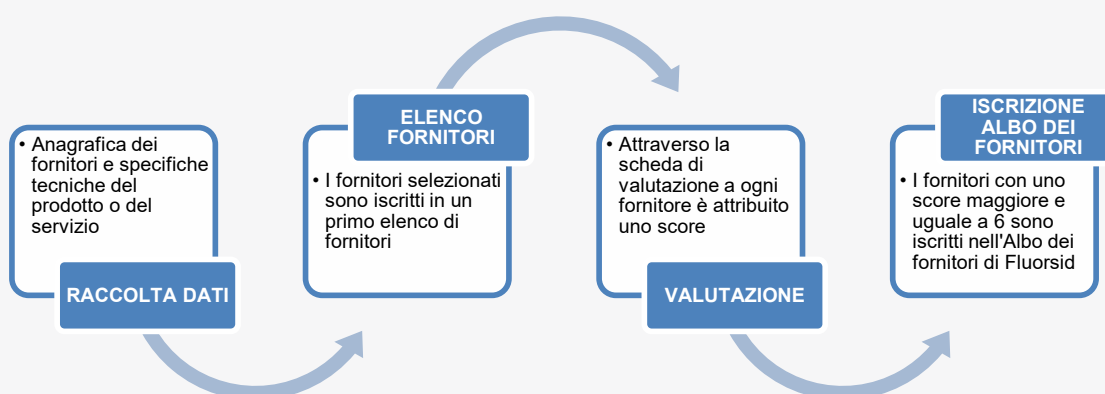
• Anagrafica dei fornitori e specifiche tecniche del prodotto o del servizio

RACCOLTA DATI

ELENCO FORNITORI

• I fornitori selezionati sono iscritti in un primo elenco di fornitori

• Attraverso la scheda di valutazione a ogni fornitore è attribuito uno score

VALUTAZIONE

ISCRIZIONE ALBO DEI FORNITORI

• I fornitori con uno score maggiore e uguale a 6 sono iscritti nell'Albo dei fornitori di Fluorsid